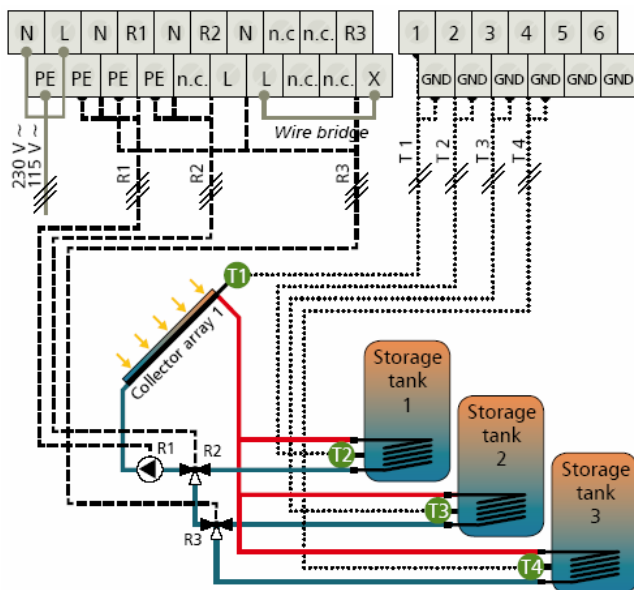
N L N R1 N R2 N n.c. n.c. R3

PE PE PE PE n.c. L L n.c. n.c. X

1 2 3 4 5 6

GND GND GND GND GND GND

Wire bridge

230 V ~
115 V ~

R1 R2 R3

T 1 T 2 T 3 T 4

T1

Collector array 1

Storage tank 1

Storage tank 2

Storage tank 3

R1 R2

T2

R3

T3

T4